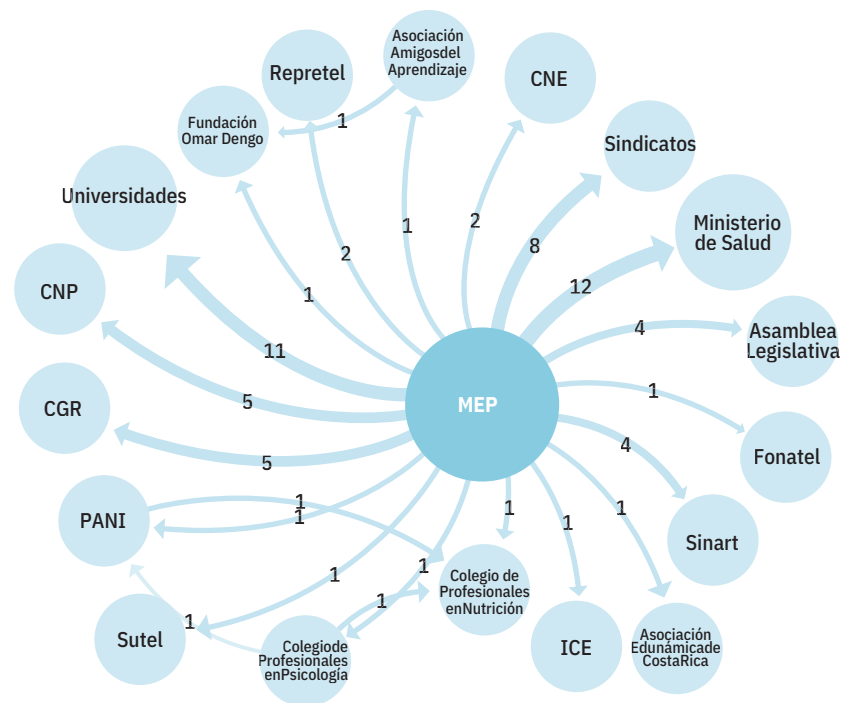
Repretel

Asociación Amigosdel Aprendizaje

CNE

Fundación Omar Dengo

Sindicatos

Universidades

Ministerio de Salud

CNP

Asamblea Legislativa

MEP

CGR

Fonatel

PANI

Sinart

Colegio de Profesionales enNutrición

Sutel

ICE

Asociación Edunámicade CostaRica

Colegiode Profesionales enPsicología

1
2
1
2
8
12
4
1
1
11
5
5
4
1
1
1
1
1
1
1
1
1